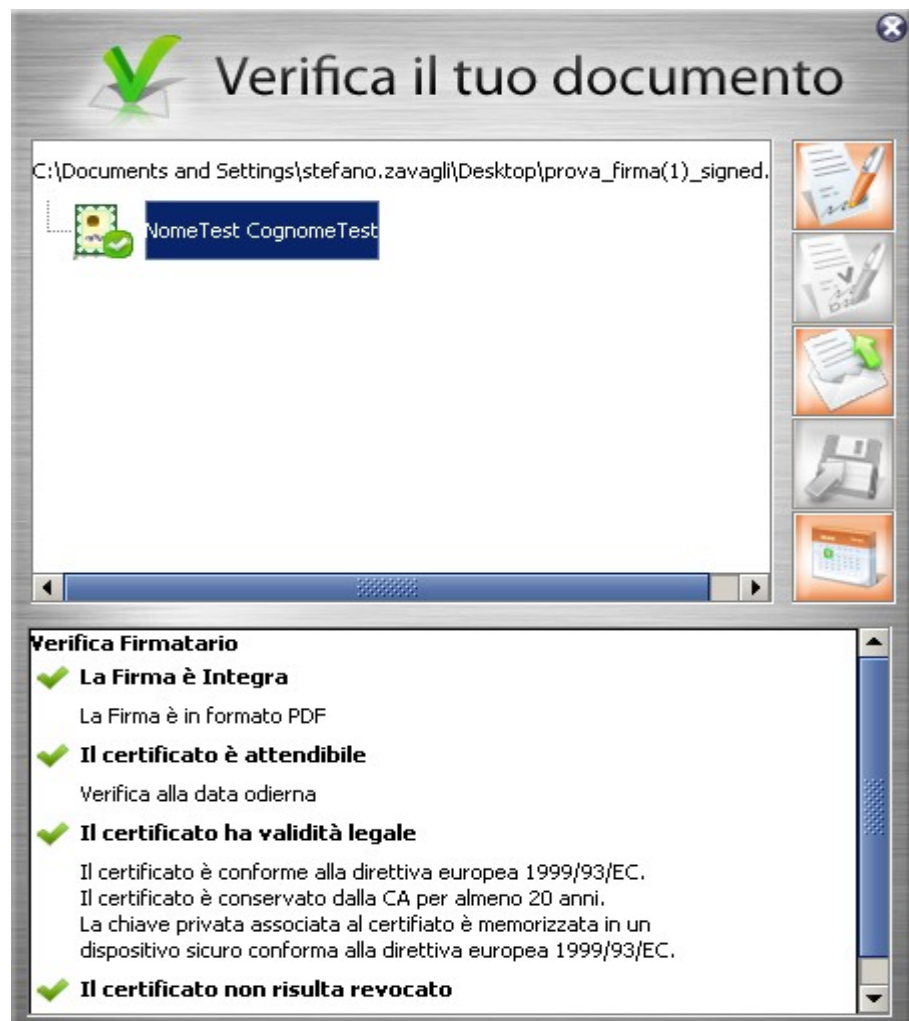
Verifica il tuo documento

C:\Documents and Settings\stefano.zavagli\Desktop\prova_firma(1)_signed.

NomeTest CognomeTest

Verifica Firmatario

La Firma è Integra

La Firma è in formato PDF

Il certificato è attendibile

Verifica alla data odierna

Il certificato ha validità legale

Il certificato è conforme alla direttiva europea 1999/93/EC.
Il certificato è conservato dalla CA per almeno 20 anni.
La chiave privata associata al certifiato è memorizzata in un dispositivo sicuro conforma alla direttiva europea 1999/93/EC.

Il certificato non risulta revocato